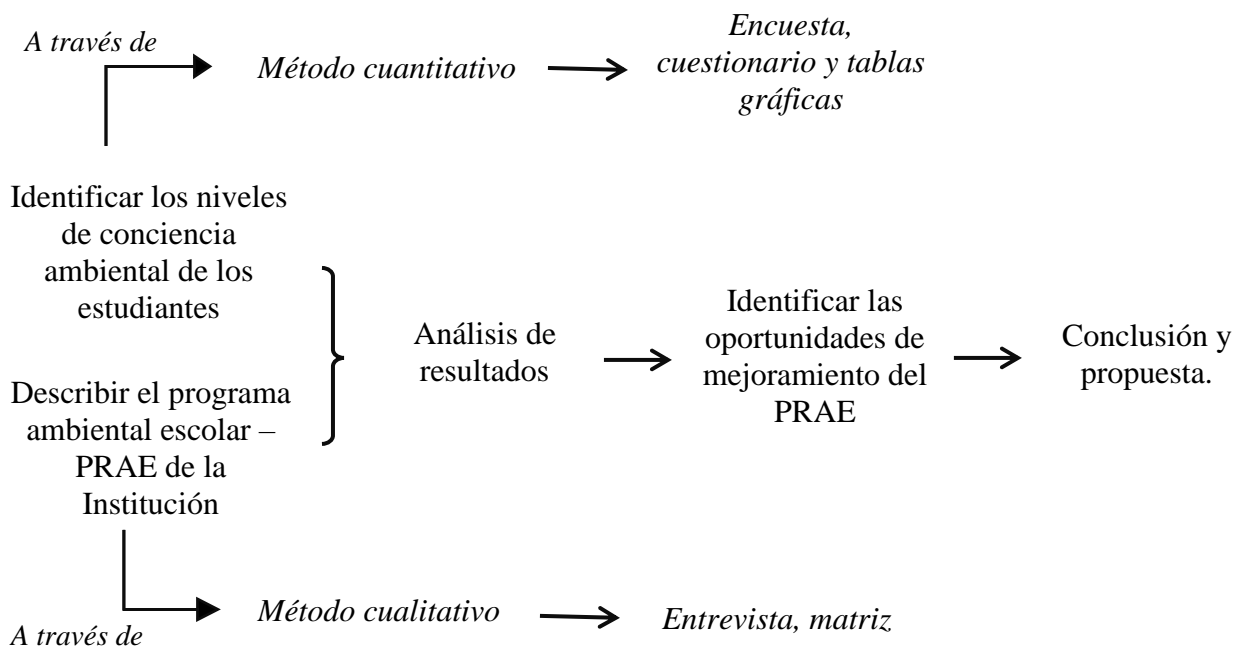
A través de

Método cuantitativo

Encuesta, cuestionario y tablas gráficas

Identificar los niveles de conciencia ambiental de los estudiantes

Describir el programa ambiental escolar – PRAE de la Institución

Análisis de resultados

Identificar las oportunidades de mejoramiento del PRAE

Conclusión y propuesta.

Método cualitativo

Entrevista, matriz

A través de